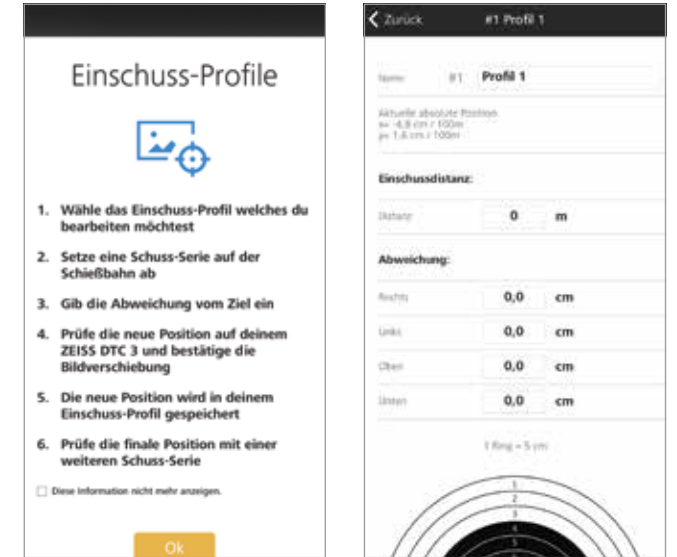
Einschuss-Profile

1. Wähle das Einschuss-Profil welches du bearbeiten möchtest

2. Setze eine Schuss-Serie auf der Schießbahn ab

3. Gib die Abweichung vom Ziel ein

4. Prüfe die neue Position auf deinem ZEISS DTC 3 und bestätige die Bildverschiebung

5. Die neue Position wird in deinem Einschuss-Profil gespeichert

6. Prüfe die finale Position mit einer weiteren Schuss-Serie

Diese Information nicht mehr anzeigen.

Ok

< Zurück #1 Profil 1

Name #1 Profil 1

Aktuelle absolute Position
x= -4,8 cm / 100m
y= 1,6 cm / 100m

Einschussdistanz:

Distanz 0 m

Abweichung:

Rechts 0,0 cm

Links 0,0 cm

Oben 0,0 cm

Unten 0,0 cm

1 Ring = 5 cm

1
2
3
4
5
6